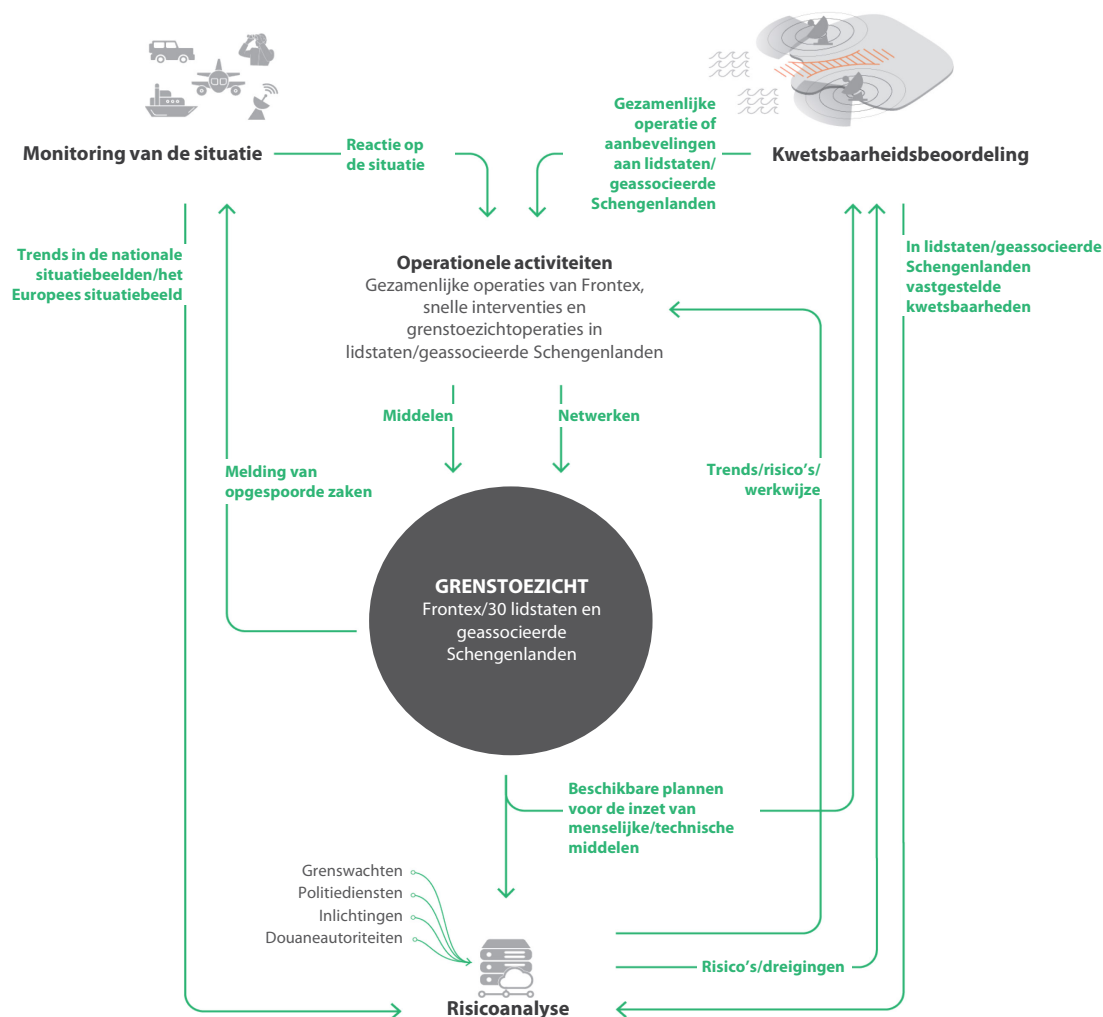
Monitoring van de situatie

Reactie op de situatie

Gezamenlijke operatie of aanbevelingen aan lidstaten/ geassocieerde Schengenlanden

Kwetsbaarheidsbeoordeling

Trends in de nationale situatiebeelden/het Europees situatiebeeld

Operationele activiteiten
Gezamenlijke operaties van Frontex, snelle interventies en grenstoezichtoperaties in lidstaten/geassocieerde Schengenlanden

In lidstaten/geassocieerde Schengenlanden vastgestelde kwetsbaarheden

Middelen

Netwerken

Melding van opgespoorde zaken

Trends/risico's/ werkwijze

GRENSTOEZICHT
Frontex/30 lidstaten en geassocieerde Schengenlanden

Beschikbare plannen voor de inzet van menselijke/technische middelen

Grenswachten
Politiediensten
Inlichtingen
Douaneautoriteiten

Risico's/dreigingen

Risicoanalyse